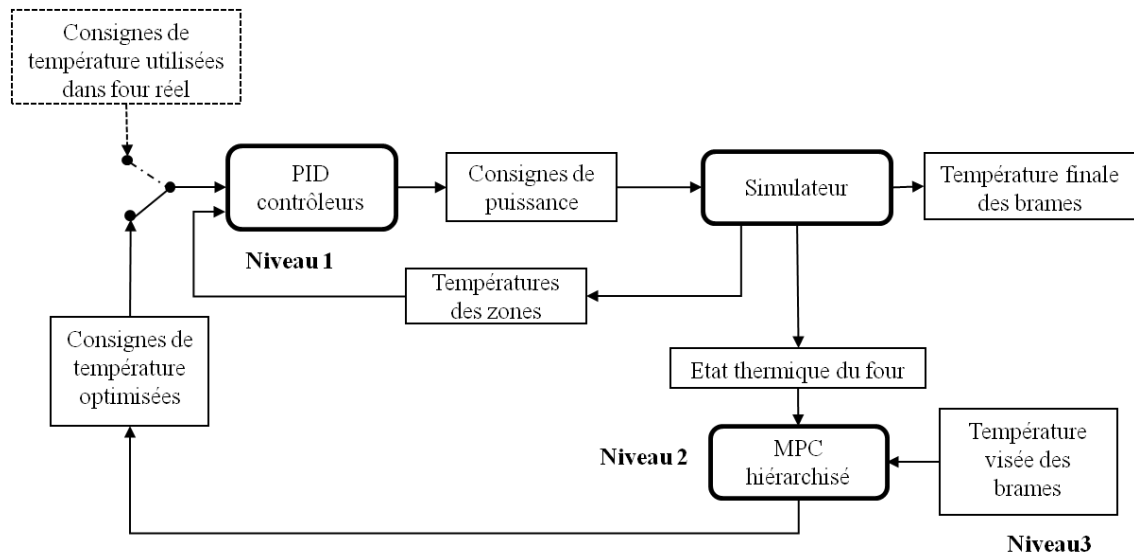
Consignes de température utilisées dans four réel

PID contrôleurs

Consignes de puissance

Simulateur

Température finale des brames

Niveau 1

Températures des zones

Consignes de température optimisées

Etat thermique du four

Niveau 2

MPC hiérarchisé

Température visée des brames

Niveau3